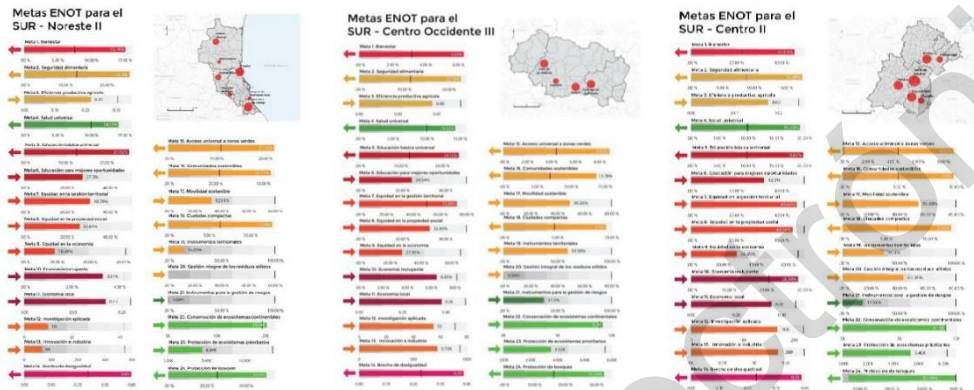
Metas ENOT para el SUR - Noreste II

Meta 1. Bienestar

Meta 2. Seguridad alimentaria

Meta 3. Eficiencia productiva agrícola

Meta 4. Salud universal

Meta 5. Educación básica universal

Meta 6. Educación para mejores oportunidades

Meta 7. Equidad en la gestión territorial

Meta 8. Equidad en la propiedad social

Meta 9. Equidad en la economía

Meta 10. Financiamiento

Meta 11. Economía local

Meta 12. Investigación aplicada

Meta 13. Innovación e industria

Meta 14. Brecha de desigualdad

Meta 15. Acceso universal a zonas verdes

Meta 16. Comunidades sostenibles

Meta 17. Movilidad sostenible

Meta 18. Ciudades compactas

Meta 19. Instrumentos territoriales

Meta 20. Gestión integral de los residuos sólidos

Meta 21. Instrumentos para la gestión de riesgos

Meta 22. Conservación de ecosistemas continentales

Meta 23. Protección de ecosistemas prioritarios

Meta 24. Protección de bosques

Metas ENOT para el SUR - Centro Occidente III

Meta 1. Bienestar

Meta 2. Seguridad alimentaria

Meta 3. Eficiencia productiva agrícola

Meta 4. Salud universal

Meta 5. Educación básica universal

Meta 6. Educación para mejores oportunidades

Meta 7. Equidad en la gestión territorial

Meta 8. Equidad en la propiedad social

Meta 9. Equidad en la economía

Meta 10. Economía incluyente

Meta 11. Economía local

Meta 12. Investigación aplicada

Meta 13. Innovación e industria

Meta 14. Brecha de desigualdad

Meta 15. Acceso universal a zonas verdes

Meta 16. Comunidades sostenibles

Meta 17. Movilidad sostenible

Meta 18. Ciudades compactas

Meta 19. Instrumentos territoriales

Meta 20. Gestión integral de los residuos sólidos

Meta 21. Instrumentos para la gestión de riesgos

Meta 22. Conservación de ecosistemas continentales

Meta 23. Protección de ecosistemas prioritarios

Meta 24. Protección de bosques

Metas ENOT para el SUR - Centro II

Meta 1. Bienestar

Meta 2. Seguridad alimentaria

Meta 3. Eficiencia productiva agrícola

Meta 4. Salud universal

Meta 5. Educación básica universal

Meta 6. Educación para mejores oportunidades

Meta 7. Equidad en la gestión territorial

Meta 8. Equidad en la propiedad social

Meta 9. Equidad en la economía

Meta 10. Economía incluyente

Meta 11. Economía local

Meta 12. Investigación aplicada

Meta 13. Innovación e industria

Meta 14. Brecha de desigualdad

Meta 15. Acceso universal a zonas verdes

Meta 16. Comunidades sostenibles

Meta 17. Movilidad sostenible

Meta 18. Ciudades compactas

Meta 19. Instrumentos territoriales

Meta 20. Gestión integral de los residuos sólidos

Meta 21. Instrumentos para la gestión de riesgos

Meta 22. Conservación de ecosistemas continentales

Meta 23. Protección de ecosistemas prioritarios

Meta 24. Protección de bosques